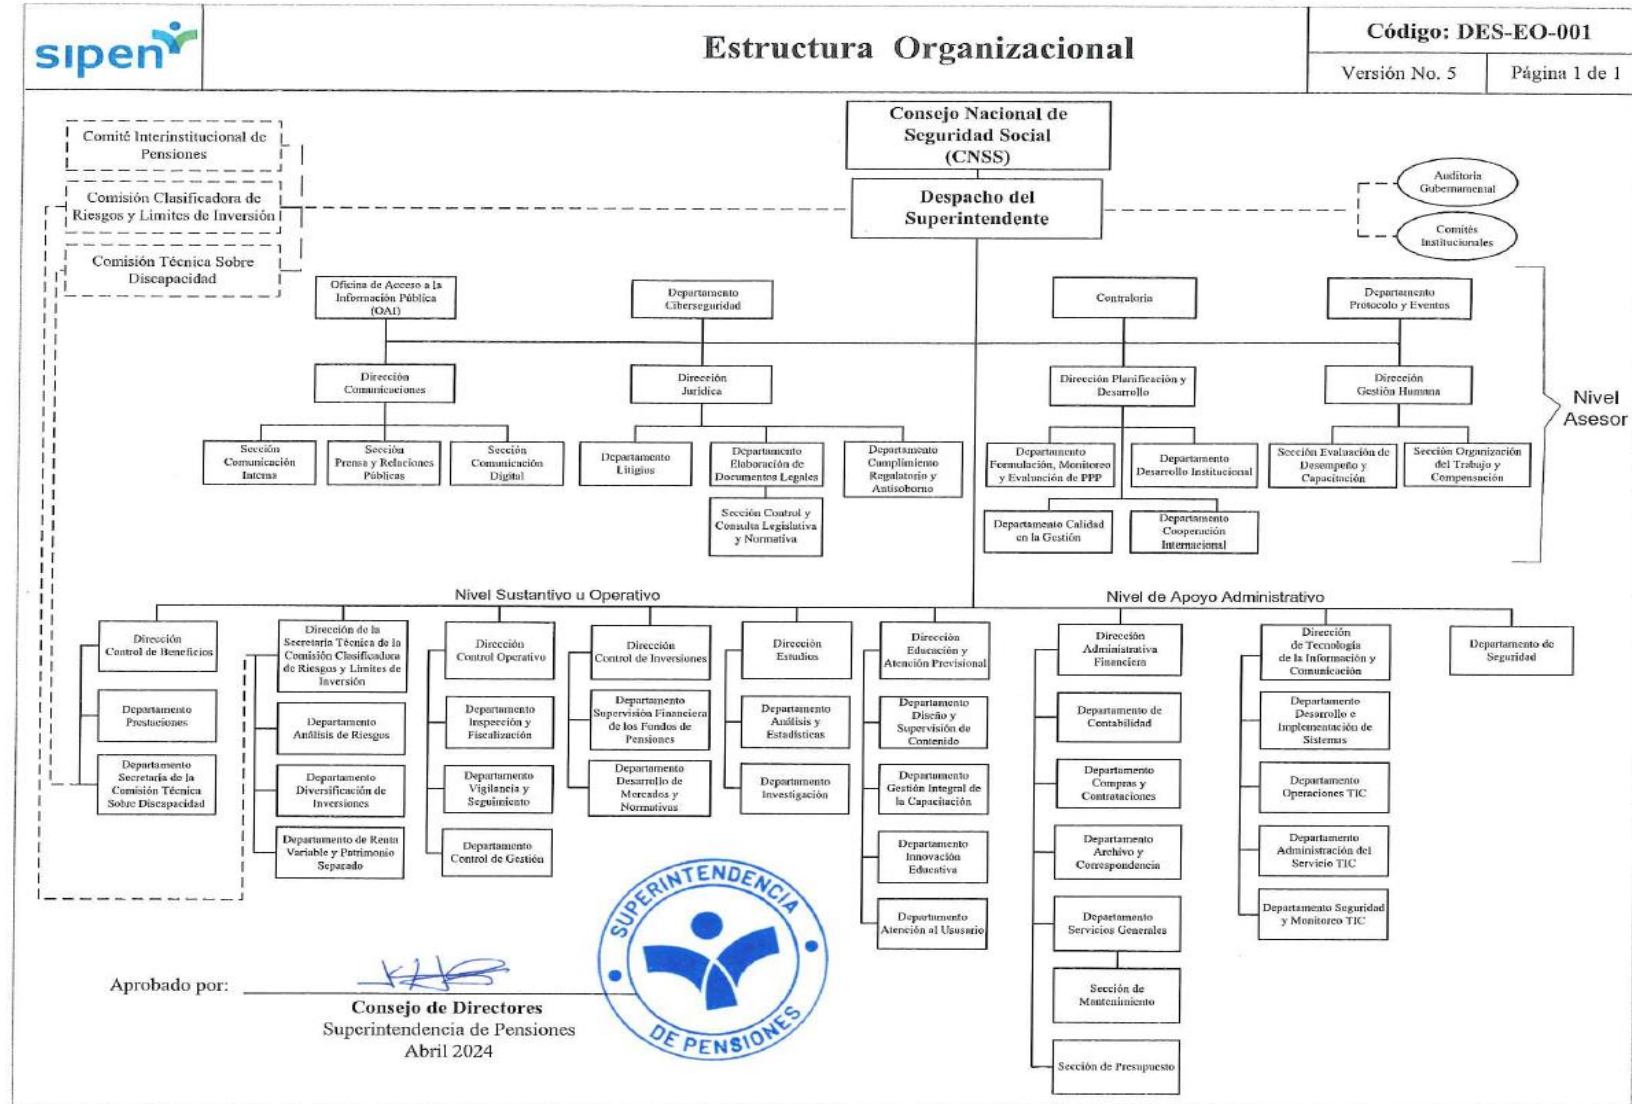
sipen

Estructura Organizacional

Código: DES-EO-001

Versión No. 5

Página 1 de 1

Consejo Nacional de Seguridad Social (CNSS)

Despacho del Superintendente

Comité Interinstitucional de Pensiones

Comisión Clasificadora de Riesgos y Limites de Inversión

Comisión Técnica Sobre Discapacidad

Auditoria Gubernamental

Comités Institucionales

Oficina de Acceso a la Información Pública (OAI)

Departamento Ciberseguridad

Contraloria

Departamento Protocolo y Eventos

Dirección Comunicaciones

Dirección Jurídica

Dirección Planificación y Desarrollo

Dirección Gestión Humana

Nivel Asesor

Sección Comunicación Interna

Sección Prensa y Relaciones Públicas

Sección Comunicación Digital

Departamento Litigios

Departamento Elaboración de Documentos Legales

Departamento Cumplimiento Regulatorio y Antisoborno

Sección Control y Consulta Legislativa y Normativa

Departamento Formulación, Monitoreo y Evaluación de PPP

Departamento Desarrollo Institucional

Departamento Calidad en la Gestión

Departamento Cooperación Internacional

Sección Evaluación de Desempeño y Capacitación

Sección Organización del Trabajo y Compensación

Nivel Sustantivo u Operativo

Nivel de Apoyo Administrativo

Dirección Control de Beneficios

Departamento Prestaciones

Departamento Secretaría de la Comisión Técnica Sobre Discapacidad

Dirección de la Secretaría Técnica de la Comisión Clasificadora de Riesgos y Limites de Inversión

Departamento Análisis de Riesgos

Departamento Diversificación de Inversiones

Departamento de Renta Variable y Patrimonio Separado

Dirección Control Operativo

Departamento Inspección y Fiscalización

Departamento Vigilancia y Seguimiento

Departamento Control de Gestión

Dirección Control de Inversiones

Departamento Supervisión Financiera de los Fondos de Pensiones

Departamento Desarrollo de Mercados y Normativas

Dirección Estudios

Departamento Análisis y Estadísticas

Departamento Investigación

Dirección Educación y Atención Previsional

Departamento Diseño y Supervisión de Contenido

Departamento Gestión Integral de la Capacitación

Departamento Innovación Educativa

Departamento Atención al Usuario

Dirección Administrativa Financiera

Departamento de Contabilidad

Departamento Compras y Contrataciones

Departamento Archivo y Correspondencia

Departamento Servicios Generales

Sección de Mantenimiento

Sección de Presupuesto

Dirección de Tecnología de la Información y Comunicación

Departamento Desarrollo e Implementación de Sistemas

Departamento Operaciones TIC

Departamento Administración del Servicio TIC

Departamento Seguridad y Monitoreo TIC

Departamento de Seguridad

SUPERINTENDENCIA DE PENSIONES

Aprobado por:

Consejo de Directores
Superintendencia de Pensiones
Abril 2024